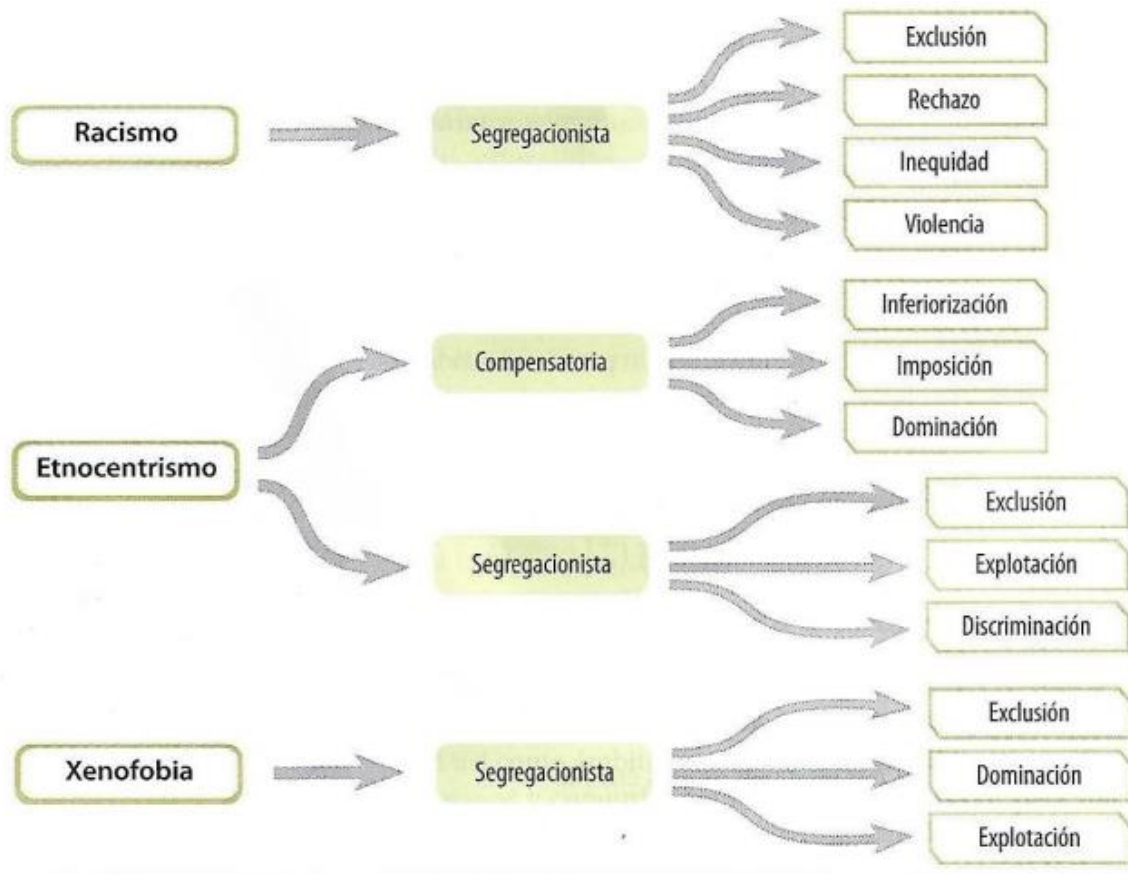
Racismo

Segregacionista

Exclusión

Rechazo

Inequidad

Violencia

Etnocentrismo

Compensatoria

Inferiorización

Imposición

Dominación

Segregacionista

Exclusión

Explotación

Discriminación

Xenofobia

Segregacionista

Exclusión

Dominación

Explotación